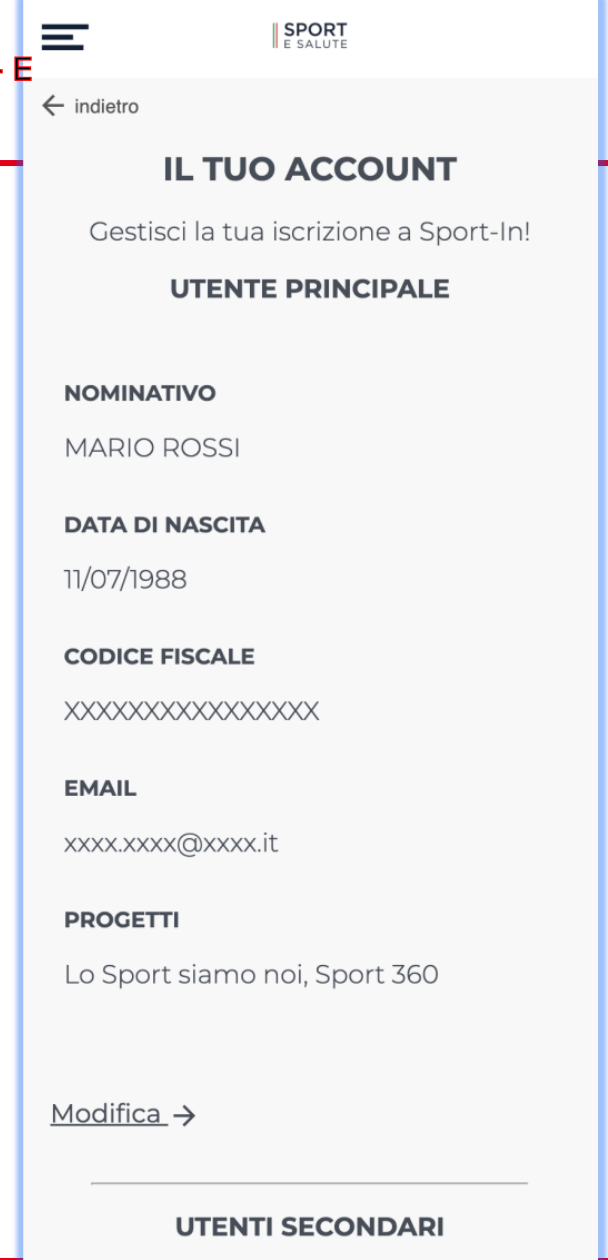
SPORT
E SALUTE

E

← indietro

IL TUO ACCOUNT

Gestisci la tua iscrizione a Sport-In!

UTENTE PRINCIPALE

NOMINATIVO

MARIO ROSSI

DATA DI NASCITA

11/07/1988

CODICE FISCALE

XXXXXXXXXXXXXXXX

EMAIL

xxxx.xxxx@xxxx.it

PROGETTI

Lo Sport siamo noi, Sport 360

Modifica →

UTENTI SECONDARI